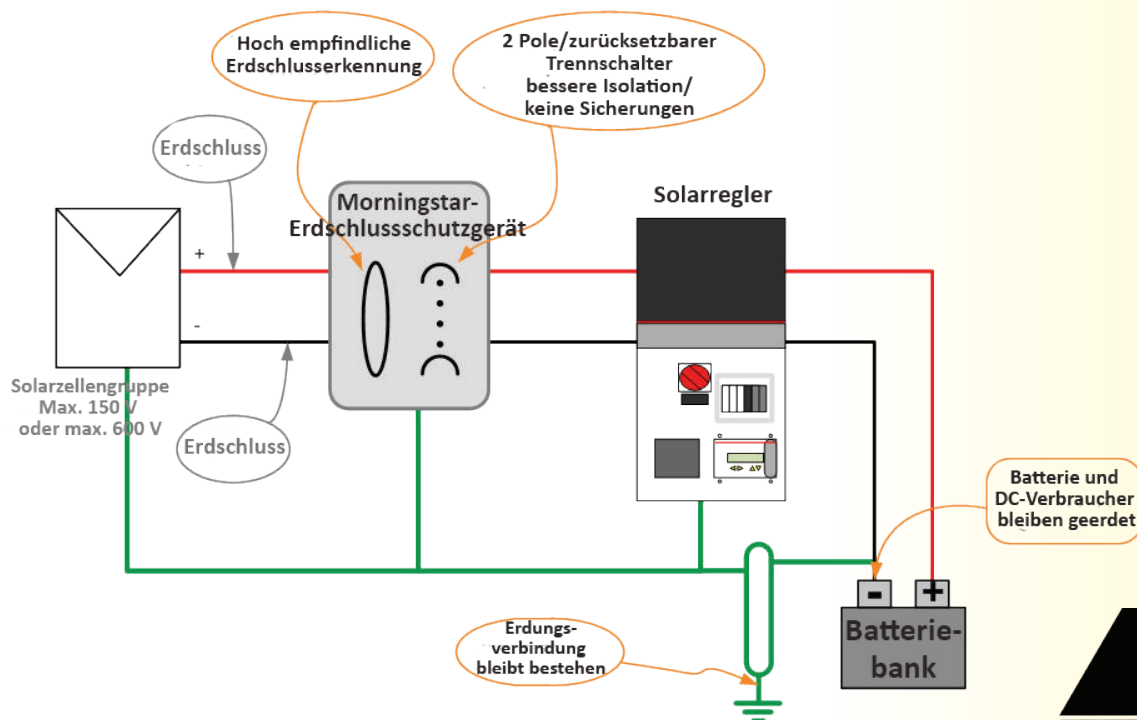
Hoch empfindliche Erdschlusserkennung

2 Pole/zurücksetzbarer Trennschalter bessere Isolation/ keine Sicherungen

Erdschluss

Morningstar-Erdschlussschutzgerät

Solarregler

+

-

Solarzellengruppe Max. 150 V oder max. 600 V

Erdschluss

Batterie und DC-Verbraucher bleiben geerdet

-

+

Batterie-bank

Erdungs-verbindung bleibt bestehen